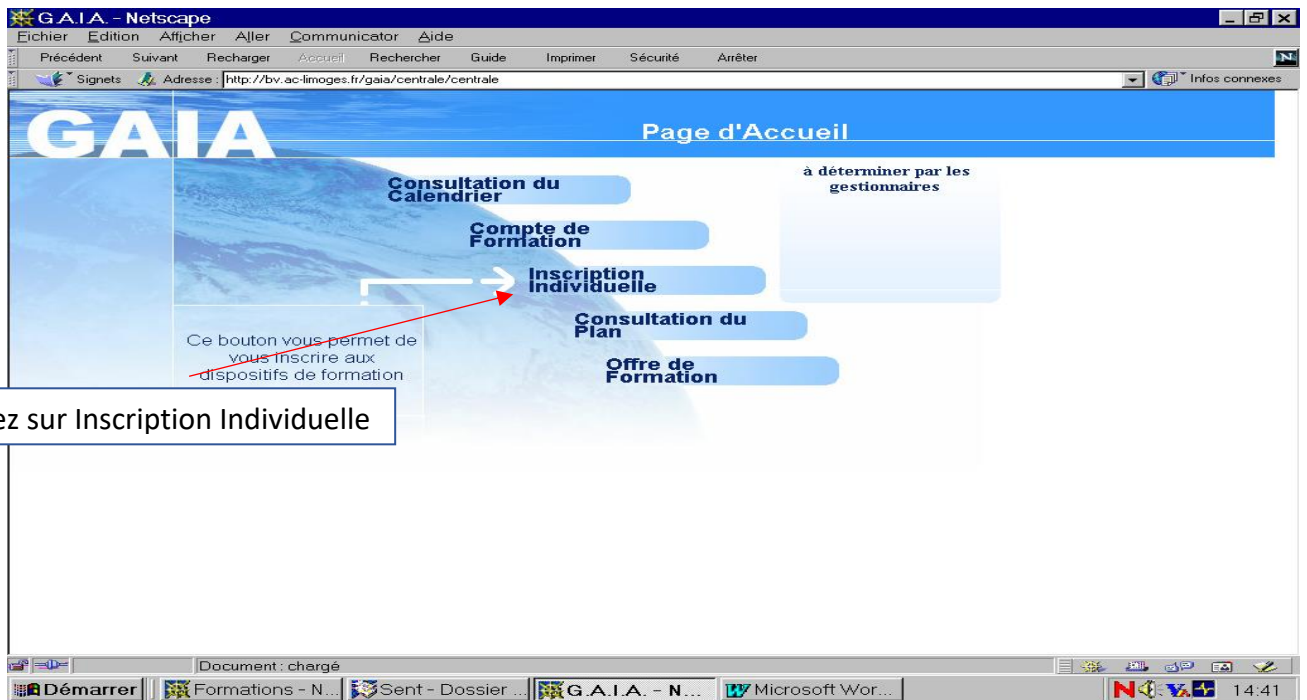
G.A.I.A. - Netscape
Fichier Edition Afficher Aller Communicator Aide
Précédent Suivant Recharger Accueil Rechercher Guide Imprimer Sécurité Arrêter
Signets Adresse : http://bv.ac-limoges.fr/gaia/centrale/centrale
Infos connexes

GAIA
Page d'Accueil

Consultation du Calendrier
Compte de Formation
Inscription Individuelle
Consultation du Plan
Offre de Formation

à déterminer par les gestionnaires

Ce bouton vous permet de vous inscrire aux dispositifs de formation

ez sur Inscription Individuelle

Document : chargé

Démarrer
Formations - N...
Sent - Dossier ...
G.A.I.A. - N...
Microsoft Wor...
14:41